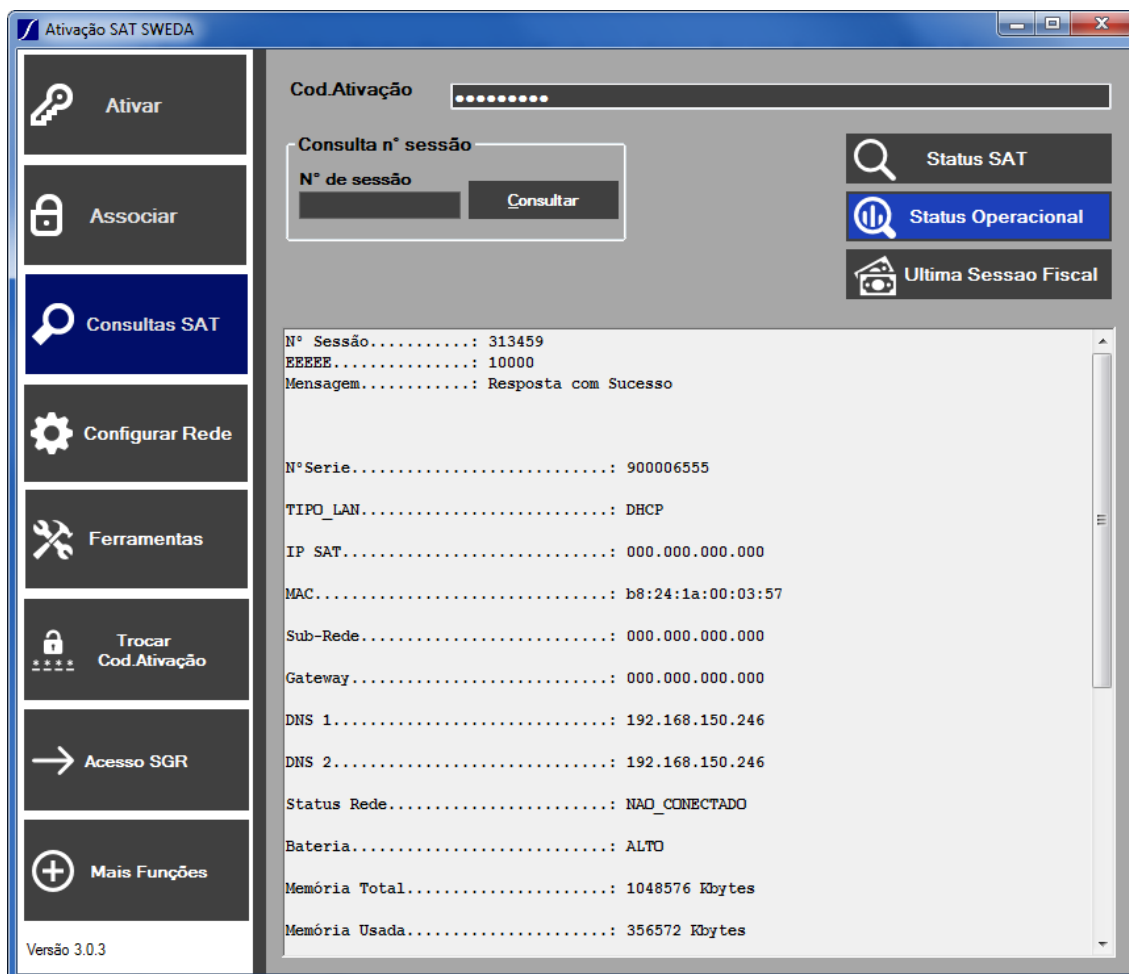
Ativação SAT SWEDA

Ativar

Associar

Consultas SAT

Configurar Rede

Ferramentas

Trocar Cod.Ativação

Acesso SGR

Mais Funções

Versão 3.0.3

Cod.Ativação ●●●●●●●●●

Consulta n° sessão
N° de sessão
Consultar

Status SAT
Status Operacional
Ultima Sessao Fiscal

N° Sessão..........: 313459
EEEEE..............: 10000
Mensagem...........: Resposta com Sucesso

N°Serie...........................: 900006555

TIPO_LAN..........................: DHCP

IP SAT............................: 000.000.000.000

MAC...............................: b8:24:1a:00:03:57

Sub-Rede..........................: 000.000.000.000

Gateway...........................: 000.000.000.000

DNS 1.............................: 192.168.150.246

DNS 2.............................: 192.168.150.246

Status Rede.......................: NAO_CONECTADO

Bateria...........................: ALTO

Memória Total.....................: 1048576 Kbytes

Memória Usada.....................: 356572 Kbytes